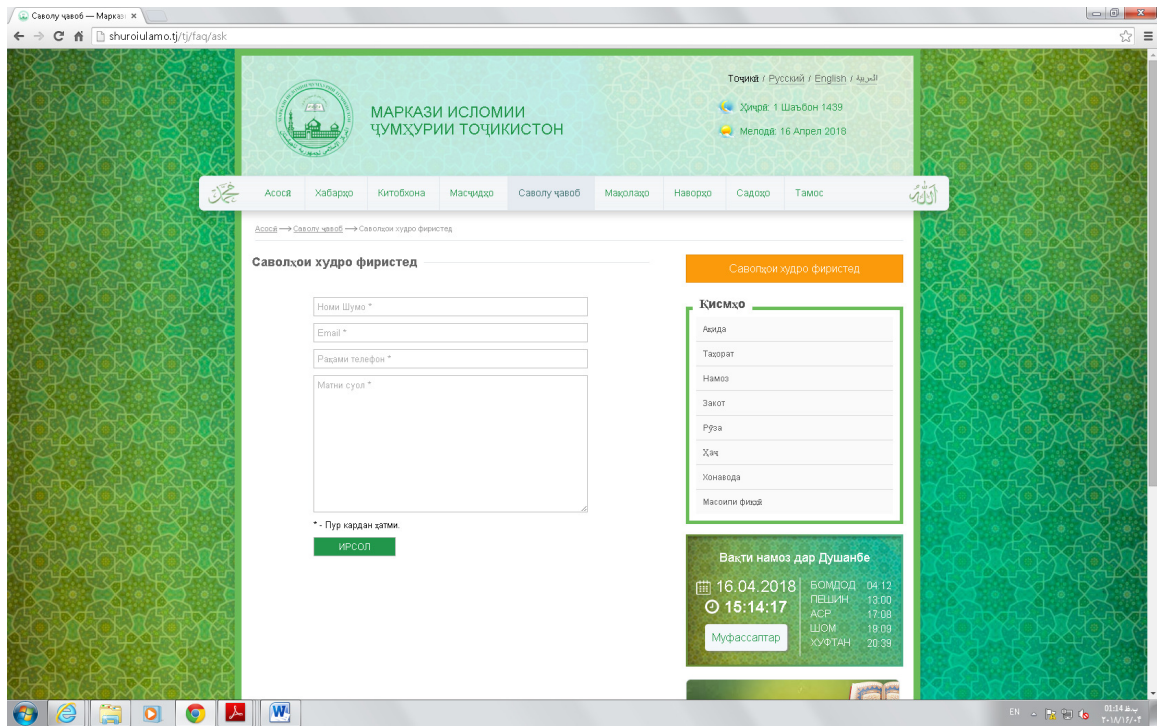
Саволу ҷавоб — Маркази ×

shuroiulamo.tj/tj/faq/ask

Тоҷикӣ / Русский / English / العربية

МАРКАЗИ ИСЛОМИИ ҶУМҲУРИИ ТОҶИКИСТОН

Ҳиҷрӣ: 1 Шаъбон 1439

Мелодӣ: 16 Апрел 2018

Асосӣ | Хабарҳо | Китобхона | Масҷидҳо | Саволу ҷавоб | Мақолаҳо | Наворҳо | Садоҳо | Тамос

Асосӣ ⟶ Саволу ҷавоб ⟶ Саволҳои худро фиристед

Саволҳои худро фиристед

Номи Шумо *

Email *

Рақами телефон *

Матни суол *

* - Пур кардан ҳатмӣ.

ИРСОЛ

Саволҳои худро фиристед

Қисмҳо

Ақида

Таҳорат

Намоз

Закот

Рӯза

Ҳаҷ

Хонавода

Масоили фиқҳӣ

Вақти намоз дар Душанбе

16.04.2018

15:14:17

Муфассалтар

| БОМДОД | 04:12 |
|---|---|
| ПЕШИН | 13:00 |
| АСР | 17:08 |
| ШОМ | 19:09 |
| ХУФТАН | 20:39 |

EN 01:14 ب.ظ ۲۰۱۸/۱۲/۰۴